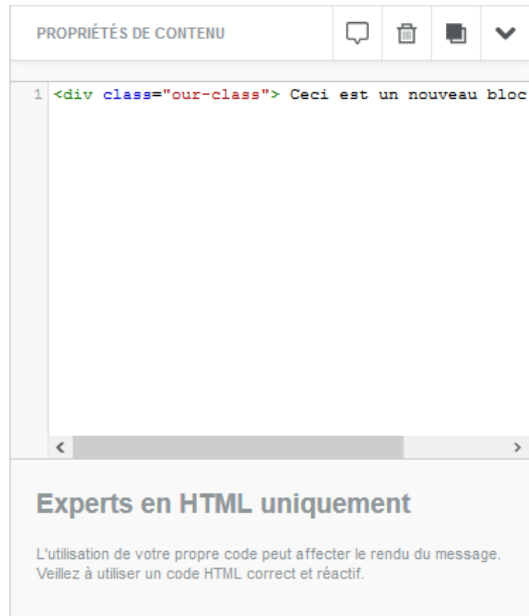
PROPRIÉTÉS DE CONTENU

1 <div class="our-class"> Ceci est un nouveau bloc

<
>

Experts en HTML uniquement

L'utilisation de votre propre code peut affecter le rendu du message. Veillez à utiliser un code HTML correct et réactif.